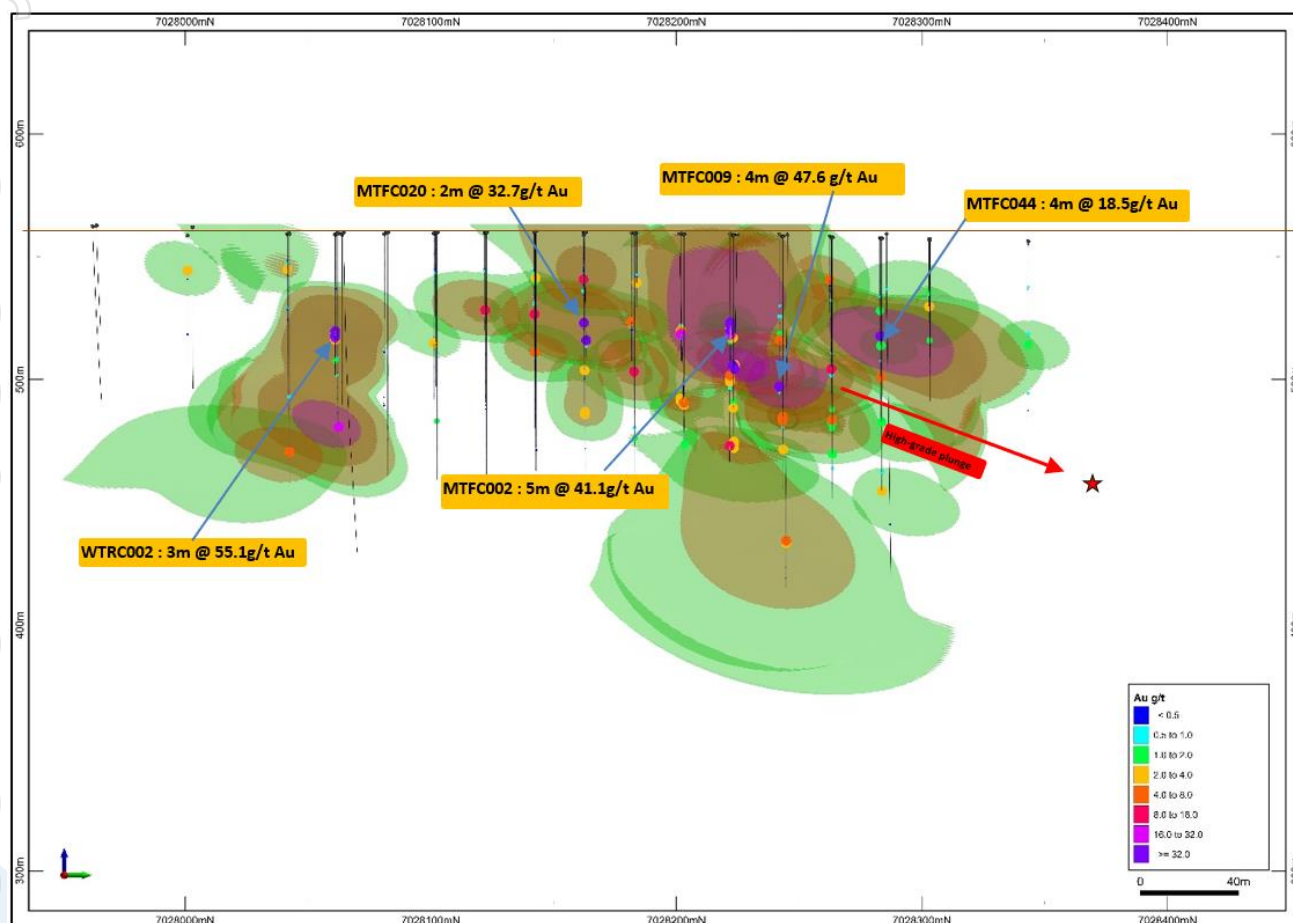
7028000mN
7028100mN
7028200mN
7028300mN
7028400mN

600m

MTFC020 : 2m @ 32.7g/t Au

MTFC009 : 4m @ 47.6 g/t Au

MTFC044 : 4m @ 18.5g/t Au

500m

High-grade plunge

MTFC002 : 5m @ 41.1g/t Au

WTRC002 : 3m @ 55.1g/t Au

400m

Au g/t
< 0.5
0.5 to 1.0
1.0 to 2.0
2.0 to 4.0
4.0 to 8.0
8.0 to 16.0
16.0 to 32.0
>= 32.0

0
40m

300m

7028000mN
7028100mN
7028200mN
7028300mN
7028400mN